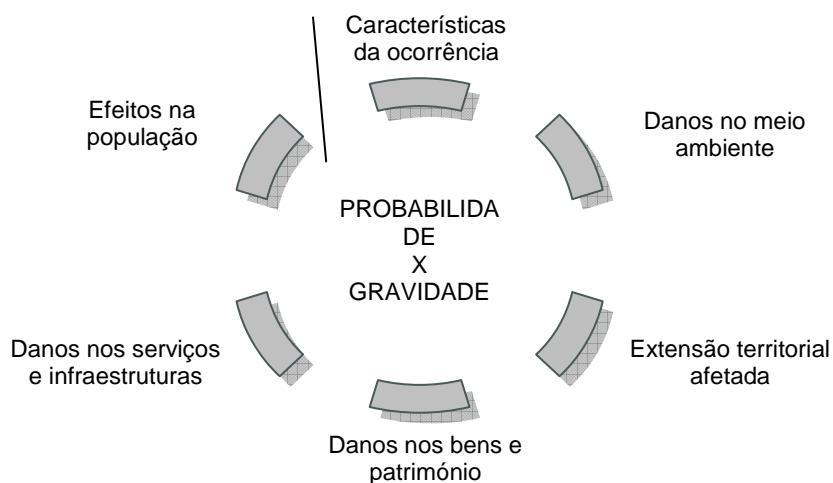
Características da ocorrência

Danos no meio ambiente

Extensão territorial afetada

Danos nos bens e património

Danos nos serviços e infraestruturas

Efeitos na população

PROBABILIDA
DE
X
GRAVIDADE